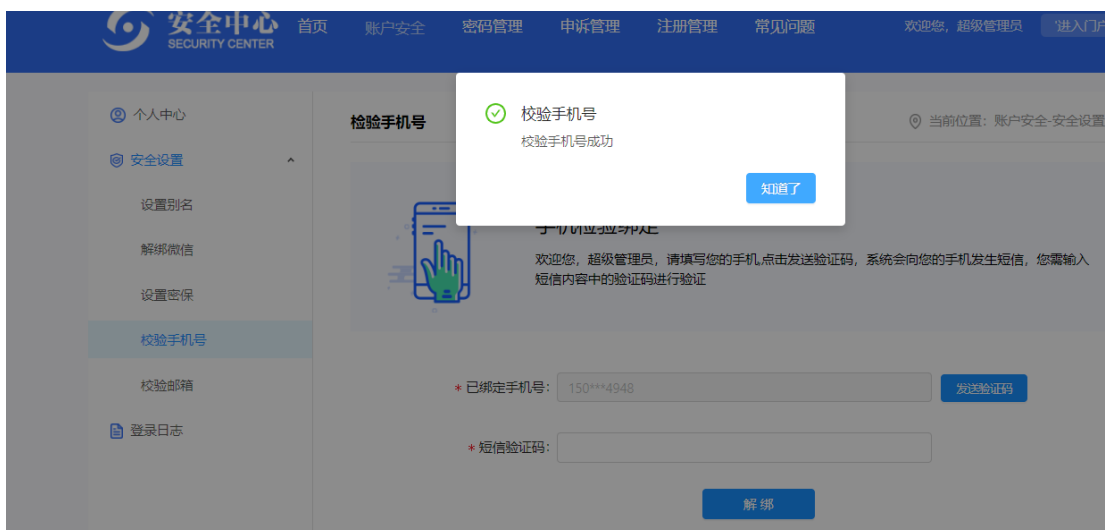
安全中心
SECURITY CENTER
首页 账户安全 密码管理 申诉管理 注册管理 常见问题 欢迎您，超级管理员 进入门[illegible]

个人中心
安全设置
设置别名
解绑微信
设置密保
校验手机号
校验邮箱
登录日志

检验手机号
当前位置：账户安全-安全设置

校验手机号
校验手机号成功
知道了

手机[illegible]
欢迎您，超级管理员，请填写您的手机,点击发送验证码，系统会向您的手机发生短信，您需输入短信内容中的验证码进行验证

* 已绑定手机号: 150***4948 发送验证码
* 短信验证码:
解 绑